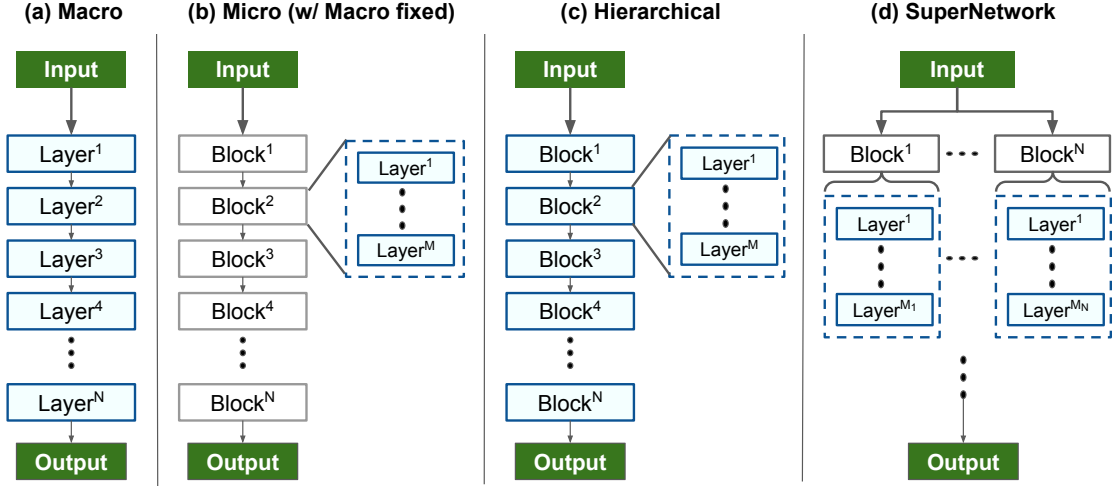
(a) Macro

Input

Layer$^1$

Layer$^2$

Layer$^3$

Layer$^4$

Layer$^N$

Output

(b) Micro (w/ Macro fixed)

Input

Block$^1$

Block$^2$

Block$^3$

Block$^4$

Block$^N$

Output

Layer$^1$

Layer$^M$

(c) Hierarchical

Input

Block$^1$

Block$^2$

Block$^3$

Block$^4$

Block$^N$

Output

Layer$^1$

Layer$^M$

(d) SuperNetwork

Input

Block$^1$

Block$^N$

Layer$^1$

Layer$^{M_1}$

Layer$^1$

Layer$^{M_N}$

Output